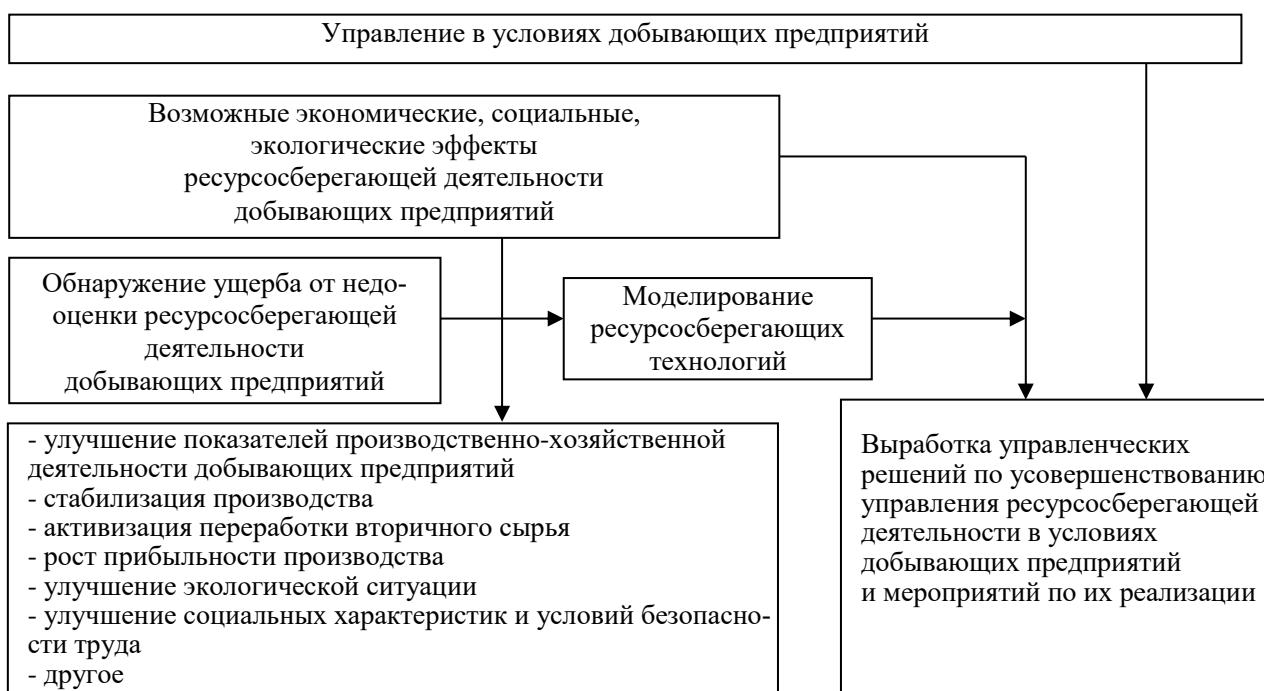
Управление в условиях добывающих предприятий

Возможные экономические, социальные, экологические эффекты ресурсосберегающей деятельности добывающих предприятий

Обнаружение ущерба от недооценки ресурсосберегающей деятельности добывающих предприятий

Моделирование ресурсосберегающих технологий

- улучшение показателей производственно-хозяйственной деятельности добывающих предприятий
- стабилизация производства
- активизация переработки вторичного сырья
- рост прибыльности производства
- улучшение экологической ситуации
- улучшение социальных характеристик и условий безопасности труда
- другое

Выработка управленческих решений по усовершенствованию управления ресурсосберегающей деятельности в условиях добывающих предприятий и мероприятий по их реализации